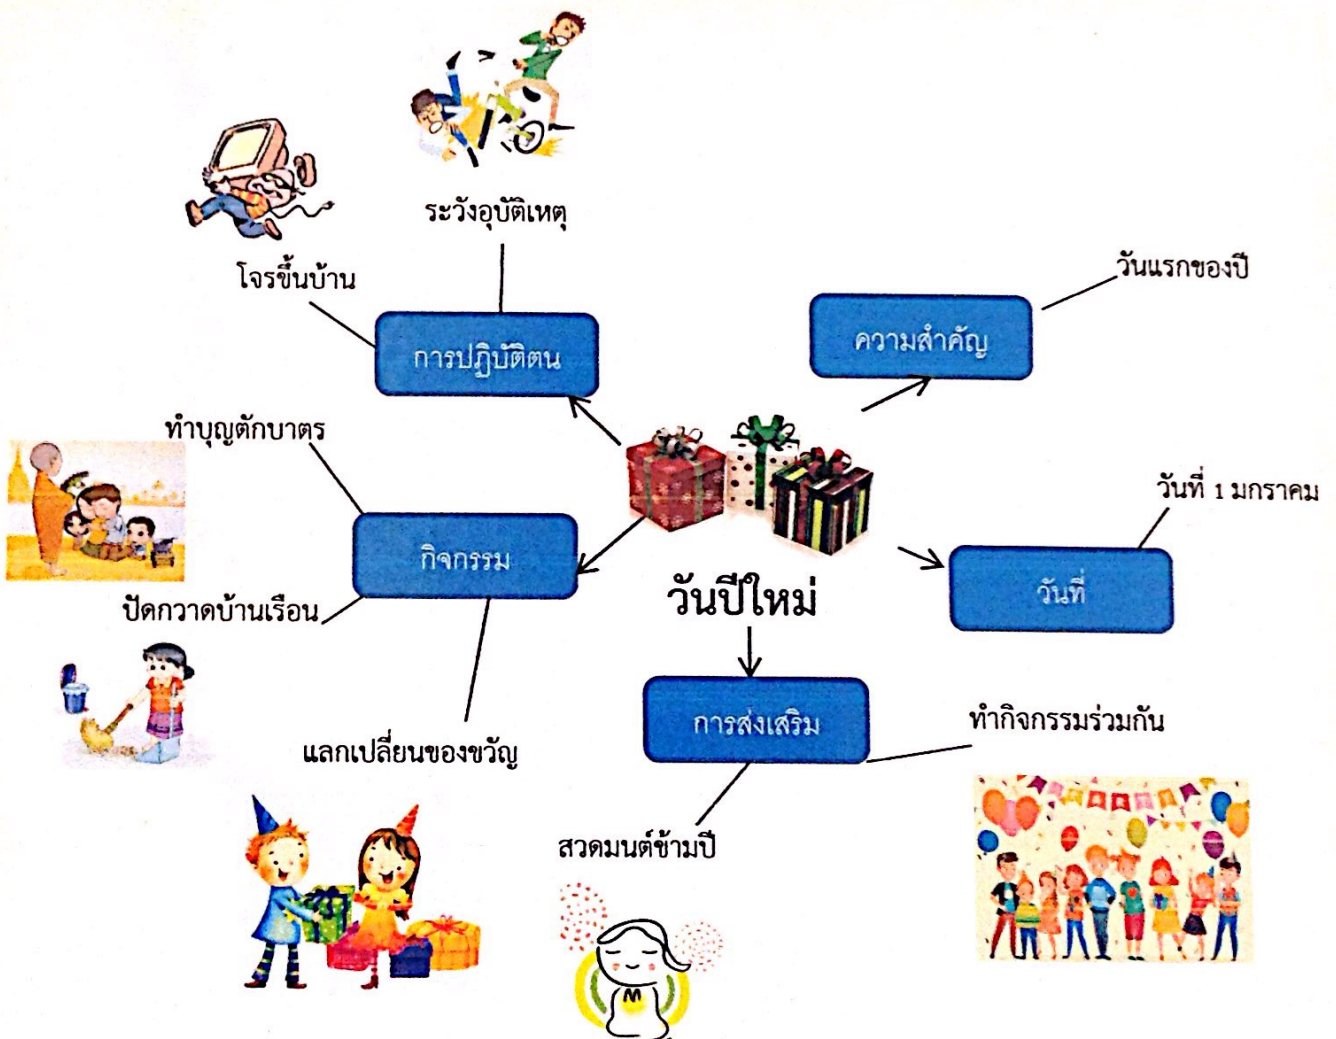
ระวังอุบัติเหตุ

โจรขึ้นบ้าน

การปฏิบัติตน

วันแรกของปี

ความสำคัญ

ทำบุญตักบาตร

กิจกรรม

วันที่ 1 มกราคม

วันปีใหม่

วันที่

ปัดกวาดบ้านเรือน

การส่งเสริม

ทำกิจกรรมร่วมกัน

แลกเปลี่ยนของขวัญ

สวดมนต์ข้ามปี